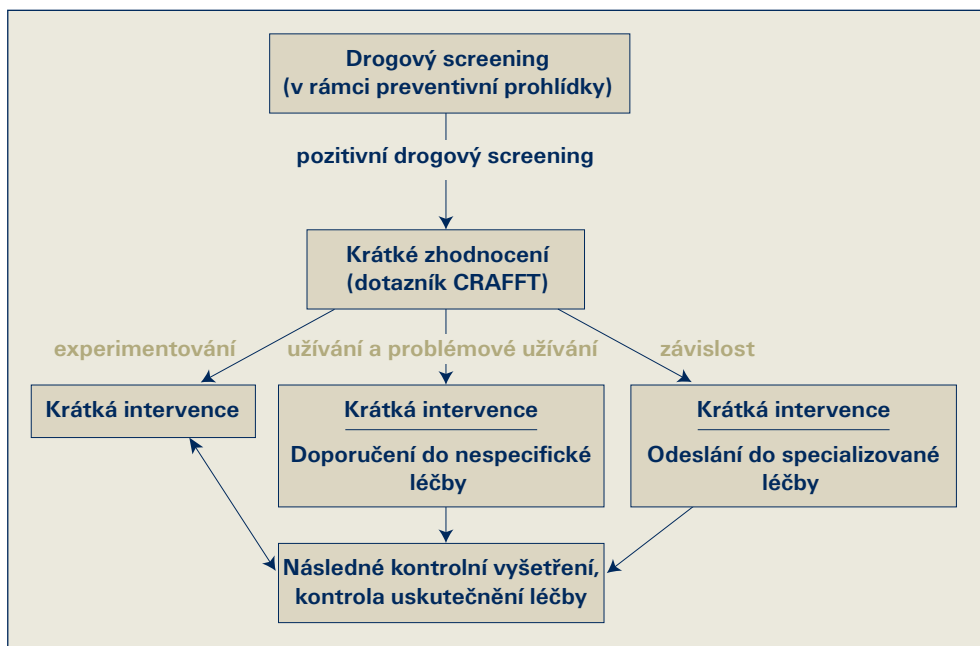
Drogový screening
(v rámci preventivní prohlídky)

pozitivní drogový screening

Krátké zhodnocení
(dotazník CRAFFT)

experimentování

užívání a problémové užívání

závislost

Krátká intervence

Krátká intervence

Doporučení do nespecifické léčby

Krátká intervence

Odeslání do specializované léčby

Následné kontrolní vyšetření, kontrola uskutečnění léčby